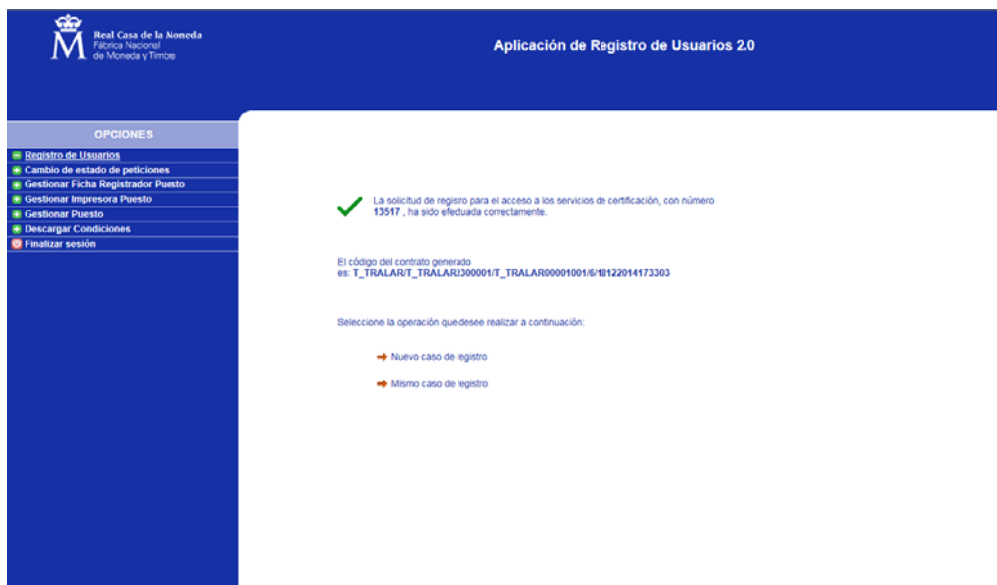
Real Casa de la Moneda
Fábrica Nacional
de Moneda y Timbre

Aplicación de Registro de Usuarios 2.0

OPCIONES
Registro de Usuarios
Cambio de estado de peticiones
Gestionar Ficha Registrador Puesto
Gestionar Impresora Puesto
Gestionar Puesto
Descargar Condiciones
Finalizar sesión

La solicitud de registro para el acceso a los servicios de certificación, con número 13517 , ha sido efectuada correctamente.

El código del contrato generado es: T_TRALAR/T_TRALAR00300001/T_TRALAR00001001/6/18122014173303

Seleccione la operación quedesee realizar a continuación:

Nuevo caso de registro

Mismo caso de registro